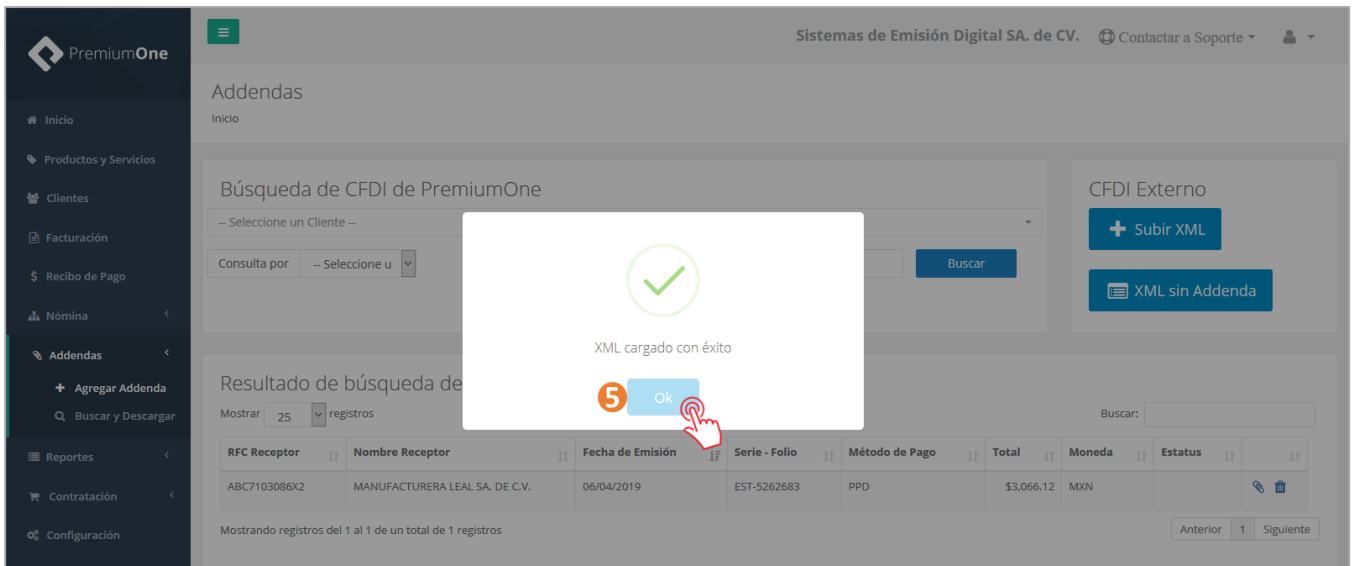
PremiumOne

Inicio
Productos y Servicios
Clientes
Facturación
Recibo de Pago
Nómina
Addendas
Agregar Addenda
Buscar y Descargar
Reportes
Contratación
Configuración

Sistemas de Emisión Digital SA. de CV.
Contactar a Soporte

Addendas
Inicio

Búsqueda de CFDI de PremiumOne
-- Seleccione un Cliente --
Consulta por
-- Seleccione u
Buscar

CFDI Externo
Subir XML
XML sin Addenda

XML cargado con éxito
5
Ok

Resultado de búsqueda de
Mostrar 25 registros
Buscar:

| RFC Receptor | Nombre Receptor | Fecha de Emisión | Serie - Folio | Método de Pago | Total | Moneda | Estatus | |
|---|---|---|---|---|---|---|---|---|
| ABC7103086X2 | MANUFACTURERA LEAL SA. DE C.V. | 06/04/2019 | EST-5262683 | PPD | $3,066.12 | MXN | | |

Mostrando registros del 1 al 1 de un total de 1 registros
Anterior 1 Siguiente